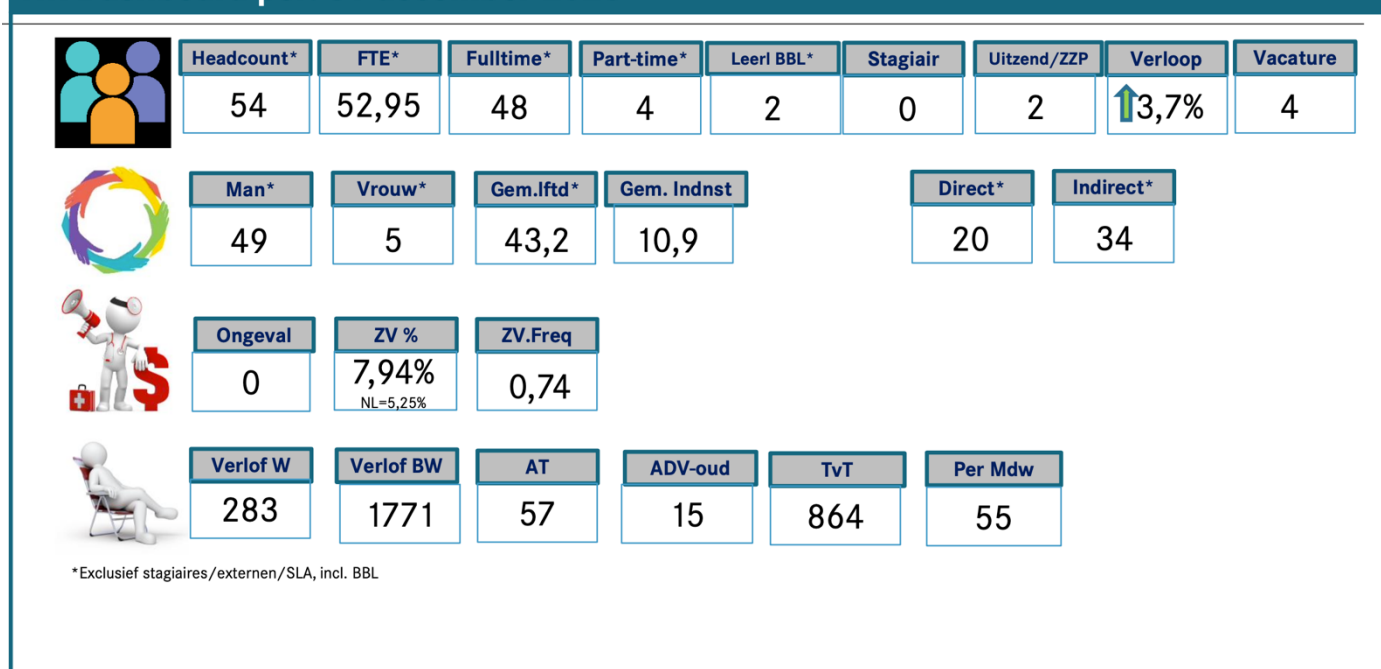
| Headcount* | FTE* | Fulltime* | Part-time* | Leerl BBL* | Stagiair | Uitzend/ZZP | Verloop | Vacature |
|---|---|---|---|---|---|---|---|---|
| 54 | 52,95 | 48 | 4 | 2 | 0 | 2 | 3,7% | 4 |

| Man* | Vrouw* | Gem.lftd* | Gem. Indnst | Direct* | Indirect* |
|---|---|---|---|---|---|
| 49 | 5 | 43,2 | 10,9 | 20 | 34 |

| Ongeval | ZV % | ZV.Freq |
|---|---|---|
| 0 | 7,94% NL=5,25% | 0,74 |

| Verlof W | Verlof BW | AT | ADV-oud | TvT | Per Mdw |
|---|---|---|---|---|---|
| 283 | 1771 | 57 | 15 | 864 | 55 |

*Exclusief stagiaires/externen/SLA, incl. BBL